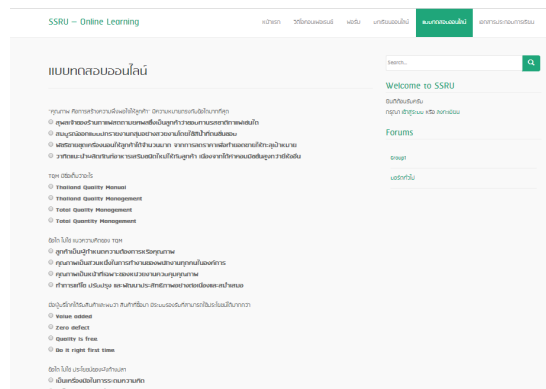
SSRU – Online Learning

หน้าแรก | วิดีโอบทเรียน | ฟอรัม | บทเรียนออนไลน์ | แบบทดสอบออนไลน์ | เอกสารประกอบการเรียน

แบบทดสอบออนไลน์

"คุณภาพ คือการสร้างความพึงพอใจให้ลูกค้า" มีความหมายตรงกับข้อใดมากที่สุด
สุนัขจะขายร้านอาหารเพราะต้องการความพอใจแก่ลูกค้า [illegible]
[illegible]
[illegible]
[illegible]

TQM มีชื่อเต็มว่าอะไร
Thailand Quality Manual
Thailand Quality Management
Total Quality Management
Total Quantity Management

ข้อใด ไม่ใช่ แนวความคิดของ TQM
ลูกค้าเป็นผู้กำหนดความต้องการหรือคุณภาพ
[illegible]
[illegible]
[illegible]

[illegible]
Value added
Zero defect
Quality is free
Do it right first time

ข้อใด ไม่ใช่ ประโยชน์ของ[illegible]
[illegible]

Search...

Welcome to SSRU
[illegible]
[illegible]

Forums
Group1
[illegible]